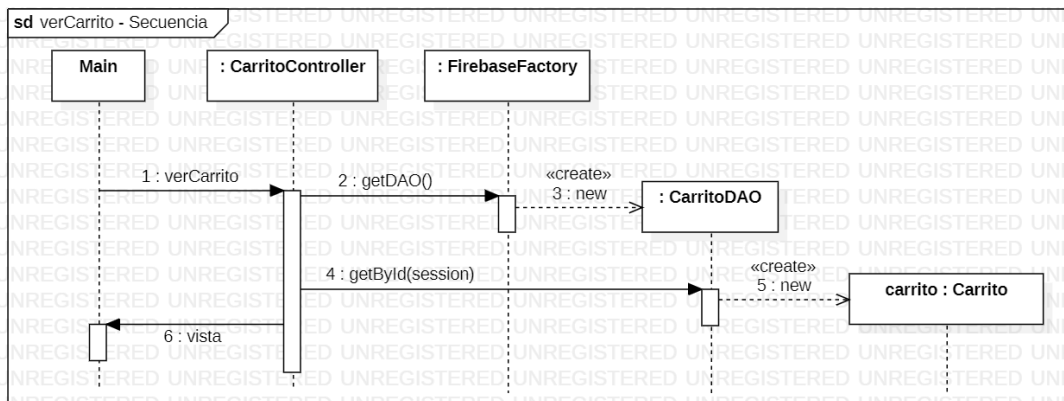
sd verCarrito - Secuencia

UNREGISTERED UNREGISTERED UNREGISTERED UNREGISTERED UNREGISTERED

Main

: CarritoController

: FirebaseFactory

1 : verCarrito

2 : getDAO()

«create»
3 : new

: CarritoDAO

4 : getById(session)

«create»
5 : new

carrito : Carrito

6 : vista